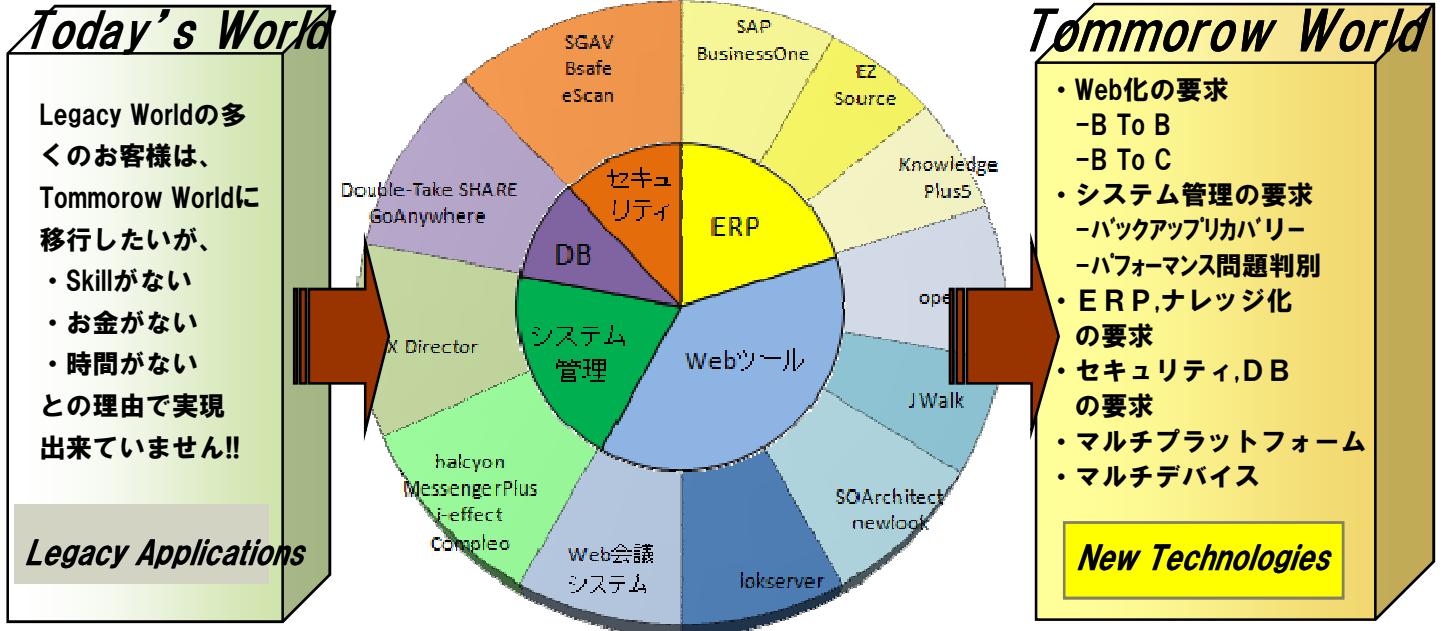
Today's World

Legacy Worldの多くのお客様は、Tommorow Worldに移行したいが、
・Skillがない
・お金がない
・時間がない
との理由で実現出来ていません!!

Legacy Applications

SGAV
Bsafe
eScan

SAP
BusinessOne

EZ
Source

Knowledge
Plus5

ope

JWalk

SOArchitect
newlook

lokserver

Web会議
システム

halcyon
MessengerPlus
i-effect
Compleo

X Director

Double-Take SHARE
GoAnywhere

セキュリティ

DB

ERP

システム管理

Webツール

Tommorow World

・Web化の要求
－B To B
－B To C
・システム管理の要求
－バックアップ/リカバリー
－パフォーマンス問題判別
・ＥＲＰ,ナレッジ化の要求
・セキュリティ,ＤＢの要求
・マルチプラットフォーム
・マルチデバイス

New Technologies